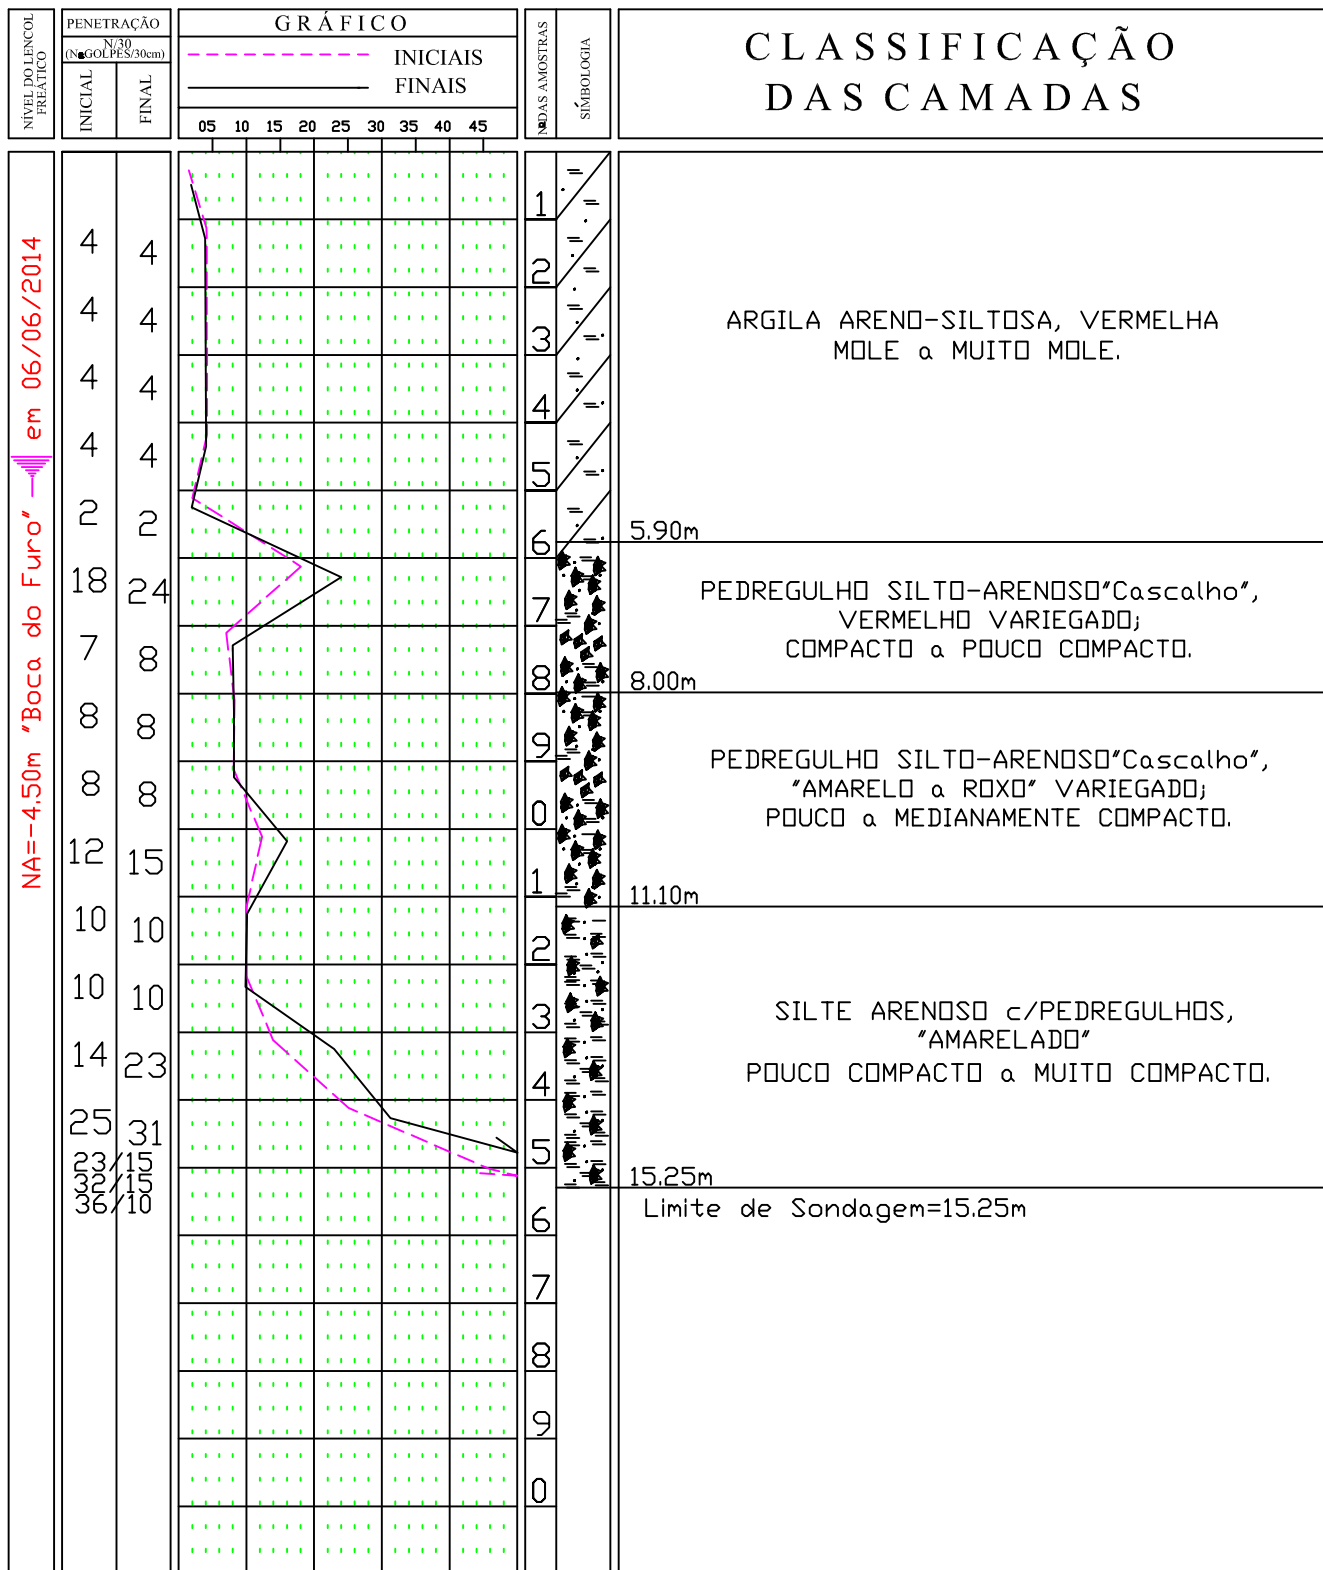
NÍVEL DO LENÇOL FREÁTICO

PENETRAÇÃO
N/30
(N GOLPES/30cm)
INICIAL
FINAL

GRÁFICO
INICIAIS
FINAIS
05 10 15 20 25 30 35 40 45

Nº DAS AMOSTRAS

SÍMBOLOGIA

CLASSIFICAÇÃO DAS CAMADAS

NA=-4,50m "Boca do Furo" em 06/06/2014

| INICIAL | FINAL |
|---|---|
| 4 | 4 |
| 4 | 4 |
| 4 | 4 |
| 4 | 4 |
| 2 | 2 |
| 18 | 24 |
| 7 | 8 |
| 8 | 8 |
| 8 | 8 |
| 12 | 15 |
| 10 | 10 |
| 10 | 10 |
| 14 | 23 |
| 25 | 31 |
| 23/15 | |
| 32/15 | |
| 36/10 | |

1
2
3
4
5
6
7
8
9
0
1
2
3
4
5
6
7
8
9
0

ARGILA ARENO-SILTOSA, VERMELHA MOLE a MUITO MOLE.

5.90m

PEDREGULHO SILTO-ARENOSO"Cascalho", VERMELHO VARIEGADO; COMPACTO a POUCO COMPACTO.

8.00m

PEDREGULHO SILTO-ARENOSO"Cascalho", "AMARELO a ROXO" VARIEGADO; POUCO a MEDIANAMENTE COMPACTO.

11.10m

SILTE ARENOSO c/PEDREGULHOS, "AMARELADO" POUCO COMPACTO a MUITO COMPACTO.

15.25m

Limite de Sondagem=15.25m